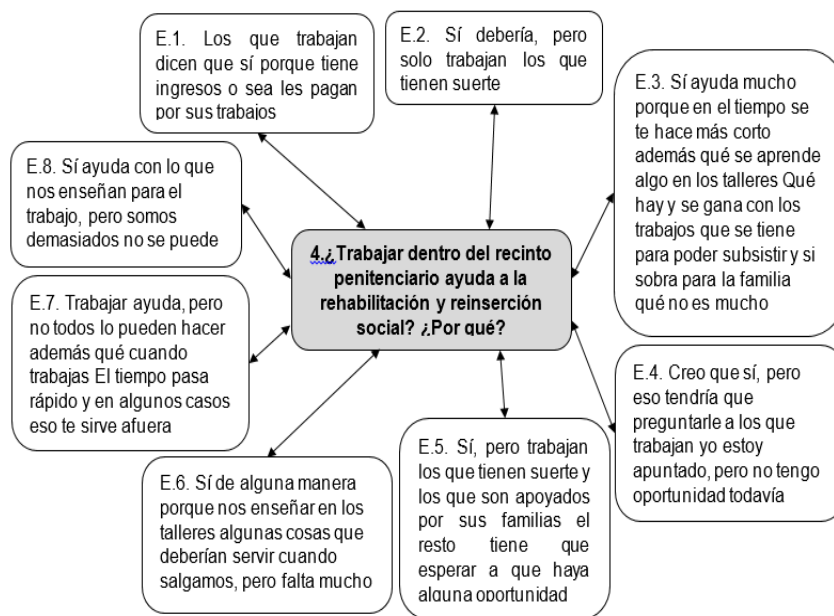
4.¿Trabajar dentro del recinto penitenciario ayuda a la rehabilitación y reinserción social? ¿Por qué?

E.1. Los que trabajan dicen que sí porque tiene ingresos o sea les pagan por sus trabajos

E.2. Sí debería, pero solo trabajan los que tienen suerte

E.3. Sí ayuda mucho porque en el tiempo se te hace más corto además qué se aprende algo en los talleres Qué hay y se gana con los trabajos que se tiene para poder subsistir y si sobra para la familia qué no es mucho

E.4. Creo que sí, pero eso tendría que preguntarle a los que trabajan yo estoy apuntado, pero no tengo oportunidad todavía

E.5. Sí, pero trabajan los que tienen suerte y los que son apoyados por sus familias el resto tiene que esperar a que haya alguna oportunidad

E.6. Sí de alguna manera porque nos enseñar en los talleres algunas cosas que deberían servir cuando salgamos, pero falta mucho

E.7. Trabajar ayuda, pero no todos lo pueden hacer además qué cuando trabajas El tiempo pasa rápido y en algunos casos eso te sirve afuera

E.8. Sí ayuda con lo que nos enseñan para el trabajo, pero somos demasiados no se puede